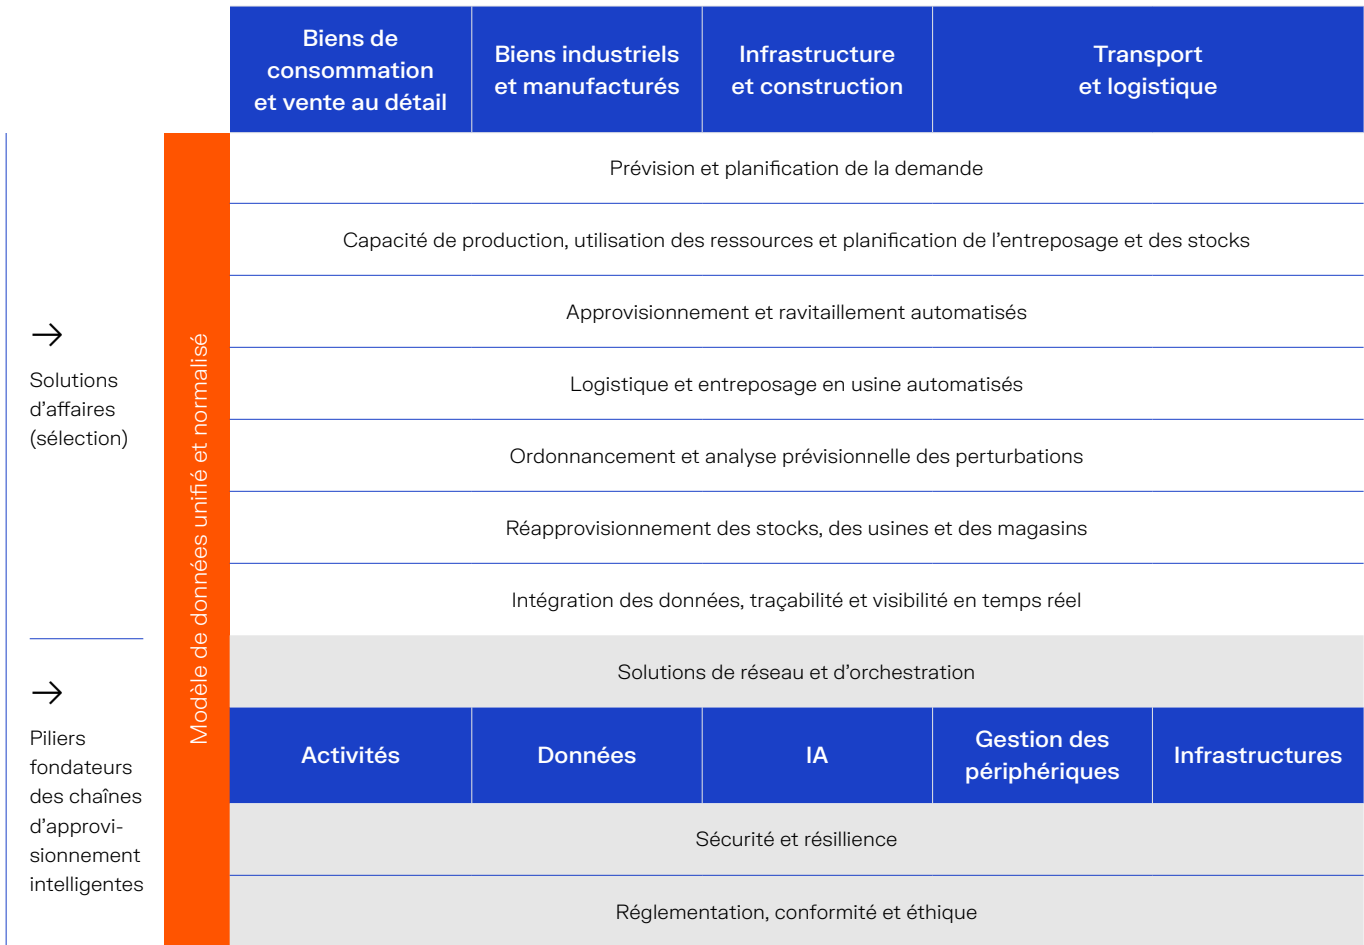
| Biens de consommation et vente au détail | Biens industriels et manufacturés | Infrastructure et construction | Transport et logistique |
|---|---|---|---|

→ Solutions d'affaires (sélection)

Modèle de données unifié et normalisé

Prévision et planification de la demande

Capacité de production, utilisation des ressources et planification de l'entreposage et des stocks

Approvisionnement et ravitaillement automatisés

Logistique et entreposage en usine automatisés

Ordonnancement et analyse prévisionnelle des perturbations

Réapprovisionnement des stocks, des usines et des magasins

Intégration des données, traçabilité et visibilité en temps réel

→ Piliers fondateurs des chaînes d'approvisionnement intelligentes

Solutions de réseau et d'orchestration

| Activités | Données | IA | Gestion des périphériques | Infrastructures |
|---|---|---|---|---|

Sécurité et résilience

Réglementation, conformité et éthique